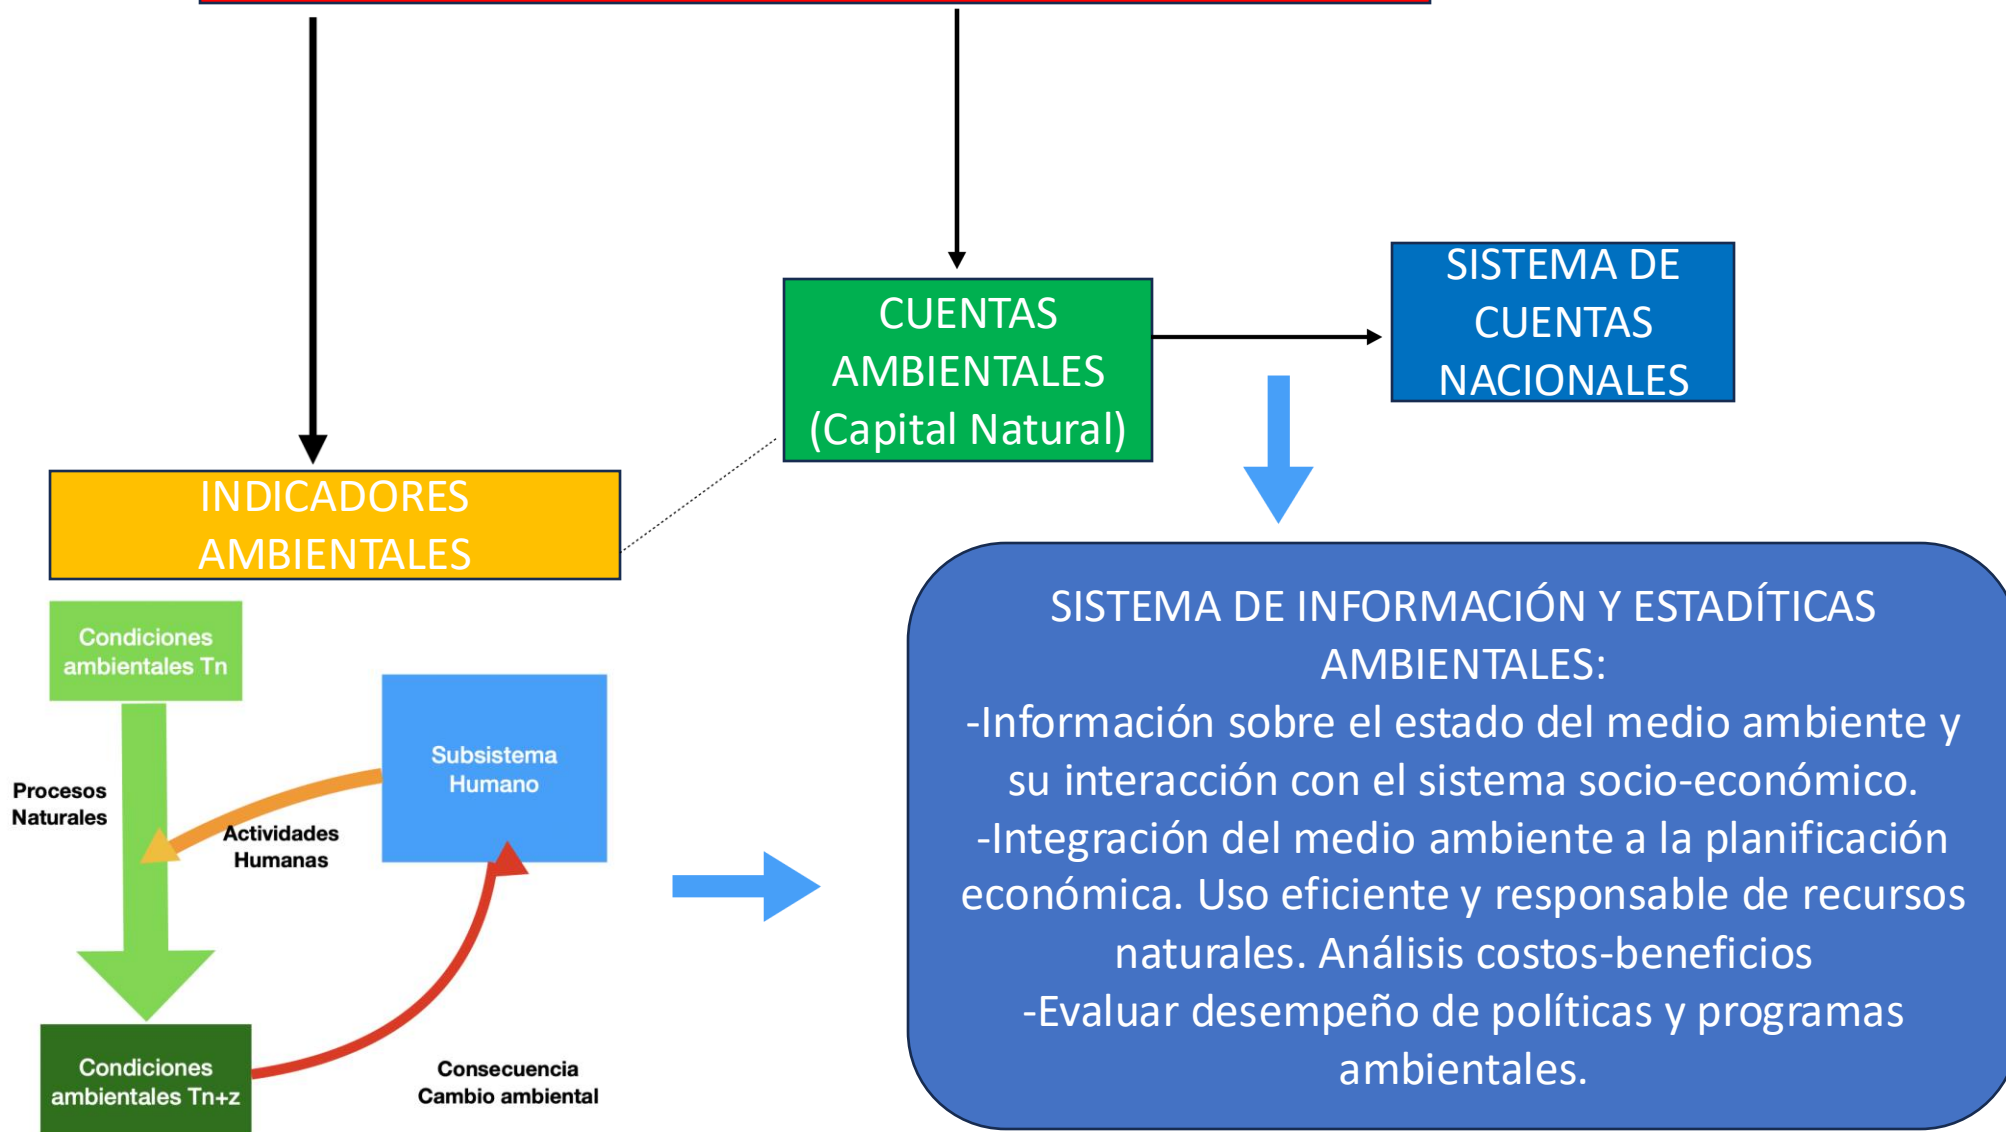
CUENTAS AMBIENTALES (Capital Natural)

SISTEMA DE CUENTAS NACIONALES

INDICADORES AMBIENTALES

Condiciones ambientales Tn

Procesos Naturales

Subsistema Humano

Actividades Humanas

Condiciones ambientales Tn+z

Consecuencia Cambio ambiental

SISTEMA DE INFORMACIÓN Y ESTADÍTICAS AMBIENTALES:
-Información sobre el estado del medio ambiente y su interacción con el sistema socio-económico.
-Integración del medio ambiente a la planificación económica. Uso eficiente y responsable de recursos naturales. Análisis costos-beneficios
-Evaluar desempeño de políticas y programas ambientales.